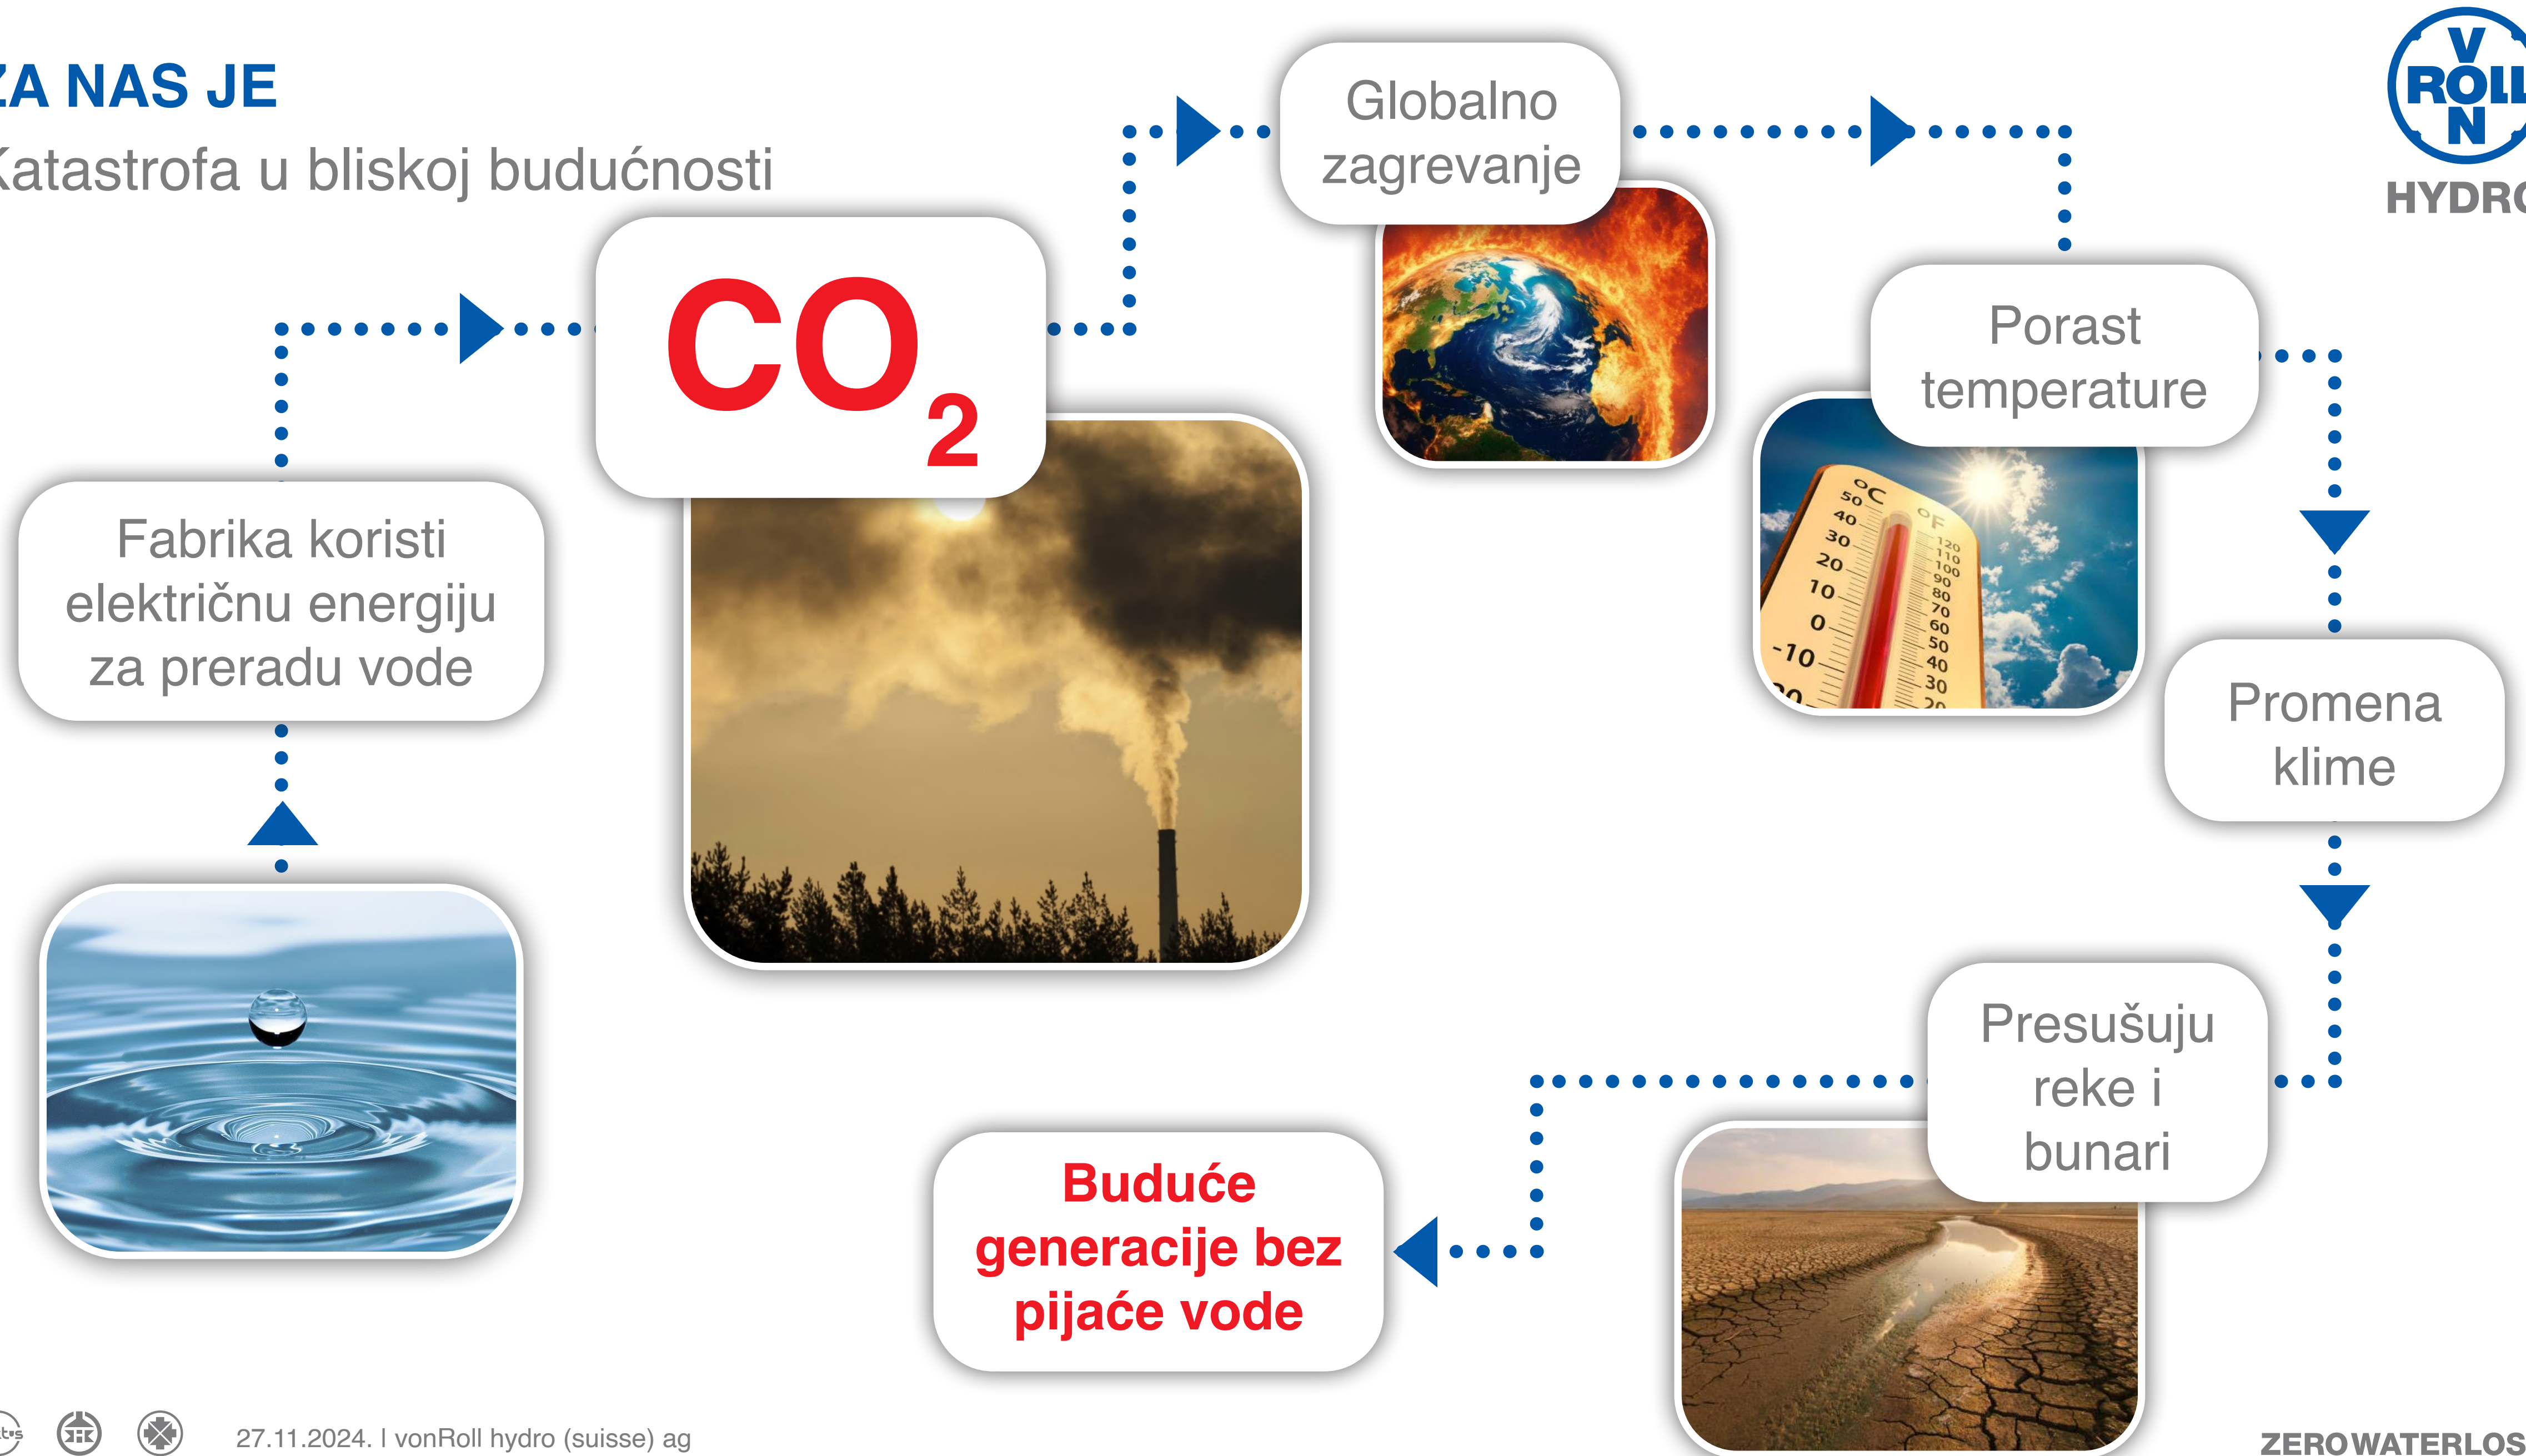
ZA NAS JE
Katastrofa u bliskoj budućnosti

V
ROLL
N
HYDRO

$CO_2$

Globalno zagrevanje

Porast temperature

°C 50 40 30 20 10 0 -10
°F 120 110 100 90 80 70 60 50 40 30

Promena klime

Presušuju reke i bunari

Fabrika koristi električnu energiju za preradu vode

Buduće generacije bez pijaće vode

27.11.2024. I vonRoll hydro (suisse) ag

ZEROWATERLOS